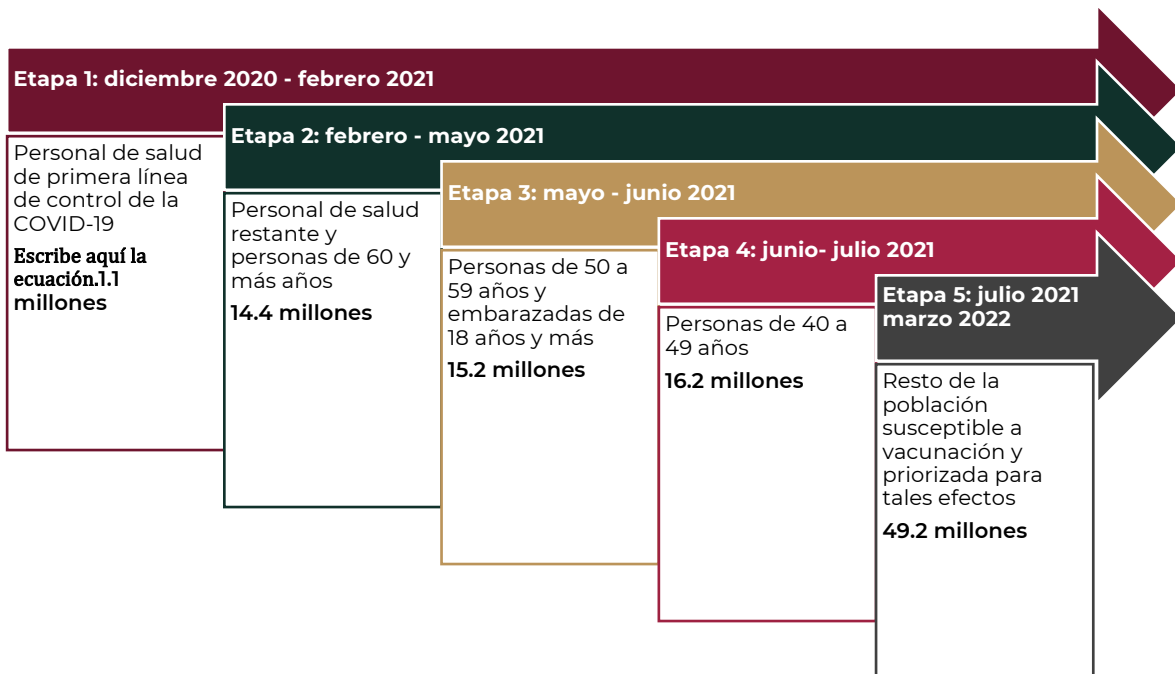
Etapa 1: diciembre 2020 - febrero 2021

Personal de salud de primera línea de control de la COVID-19

Escribe aquí la ecuación.1.1 millones

Etapa 2: febrero - mayo 2021

Personal de salud restante y personas de 60 y más años

14.4 millones

Etapa 3: mayo - junio 2021

Personas de 50 a 59 años y embarazadas de 18 años y más

15.2 millones

Etapa 4: junio- julio 2021

Personas de 40 a 49 años

16.2 millones

Etapa 5: julio 2021 marzo 2022

Resto de la población susceptible a vacunación y priorizada para tales efectos

49.2 millones